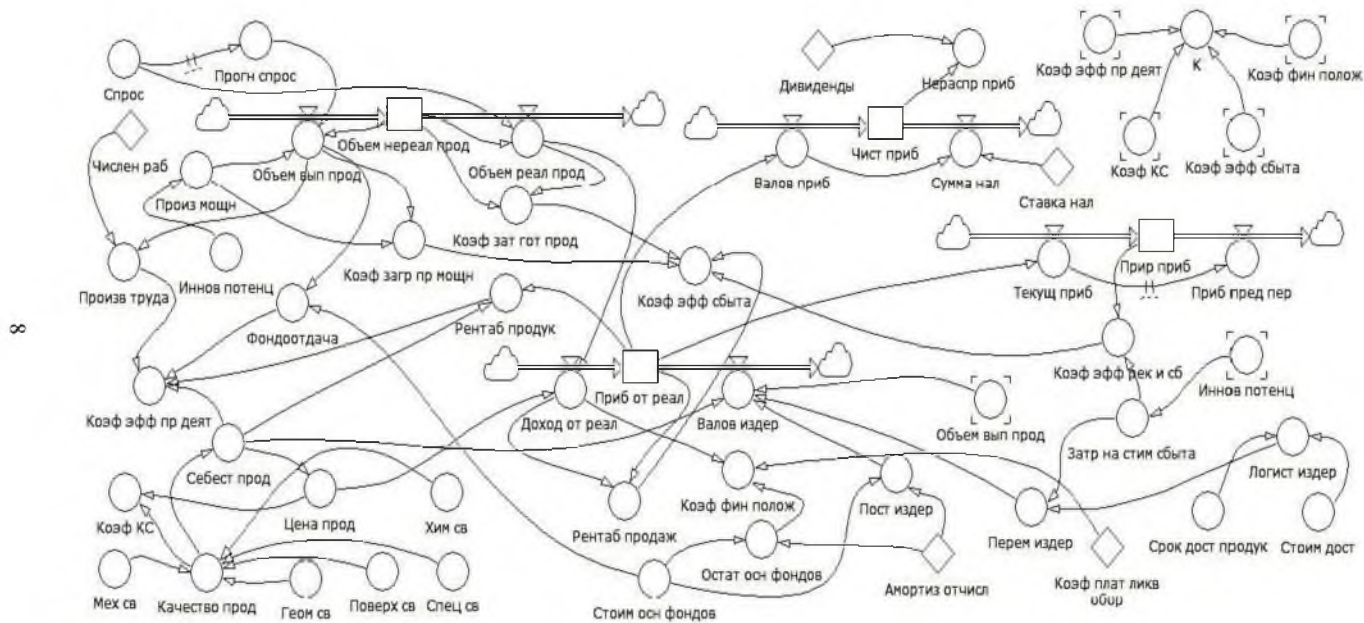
Спрос
Прогн спрос
Численн раб
Произ мощн
Объем вып прод
Объем нереал прод
Объем реал прод
Иннов потенц
Произв труда
Коэф загр пр мощн
Коэф зат гот прод
Дивиденды
Нераспр приб
Чист приб
Валов приб
Сумма нал
Ставка нал
Коэф эфф пр деят
К
Коэф фин полож
Коэф КС
Коэф эфф сбыта
Прир приб
Текущ приб
Приб пред пер
Коэф эфф сбыта
Фондоотдача
Рентаб продук
8
Коэф эфф пр деят
Приб от реал
Доход от реал
Валов издер
Объем вып прод
Коэф эфф рек и сб
Иннов потенц
Затр на стим сбыта
Логист издер
Себест прод
Цена прод
Хим св
Коэф КС
Коэф фин полож
Пост издер
Рентаб продаж
Остат осн фондов
Перем издер
Срок дост продук
Стоим дост
Мех св
Качество прод
Геом св
Поверх св
Спец св
Стоим осн фондов
Амортиз отчисл
Коэф плат ликв обор